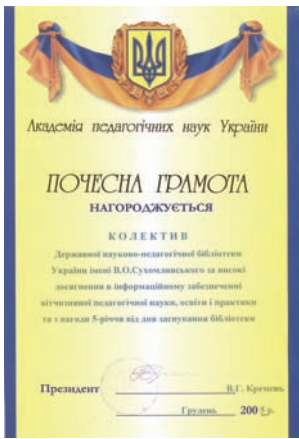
Академія педагогічних наук України

ПОЧЕСНА ГРАМОТА
НАГОРОДЖУЄТЬСЯ

КОЛЕКТИВ

Державної науково-педагогічної бібліотеки України імені В.О.Сухомлинського за високі досягнення в інформаційному забезпеченні вітчизняної педагогічної науки, освіти і практики та з нагоди 5-річчя від дня заснування бібліотеки

Президент В.Г. Кремень

Грудень 200 р.